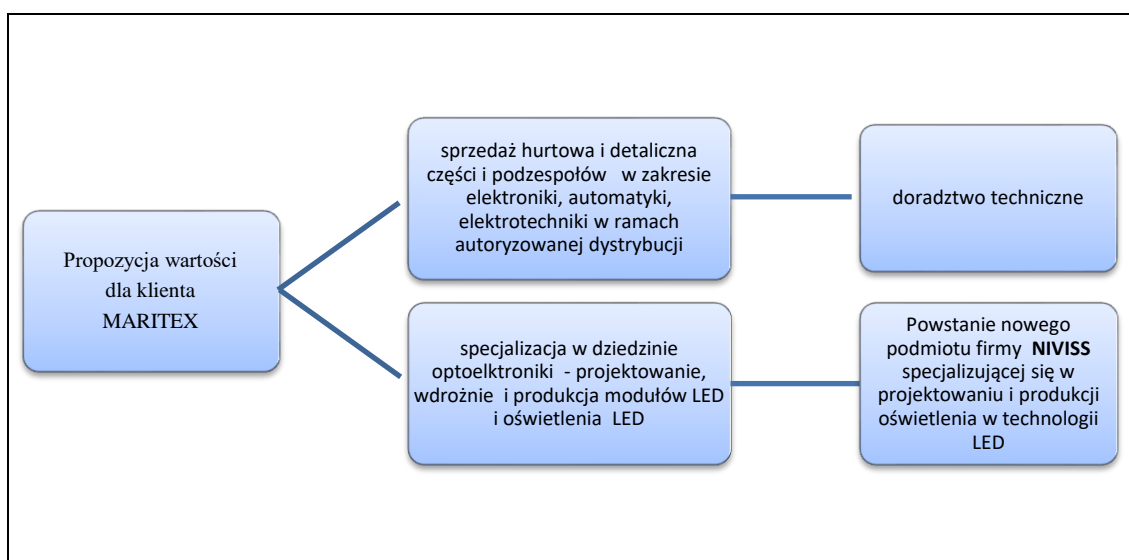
Propozycja wartości dla klienta MARITEX

sprzedaż hurtowa i detaliczna części i podzespołów w zakresie elektroniki, automatyki, elektrotechniki w ramach autoryzowanej dystrybucji

doradztwo techniczne

specjalizacja w dziedzinie optoelektroniki - projektowanie, wdrożnie i produkcja modułów LED i oświetlenia LED

Powstanie nowego podmiotu firmy **NIVISS** specjalizującej się w projektowaniu i produkcji oświetlenia w technologii LED